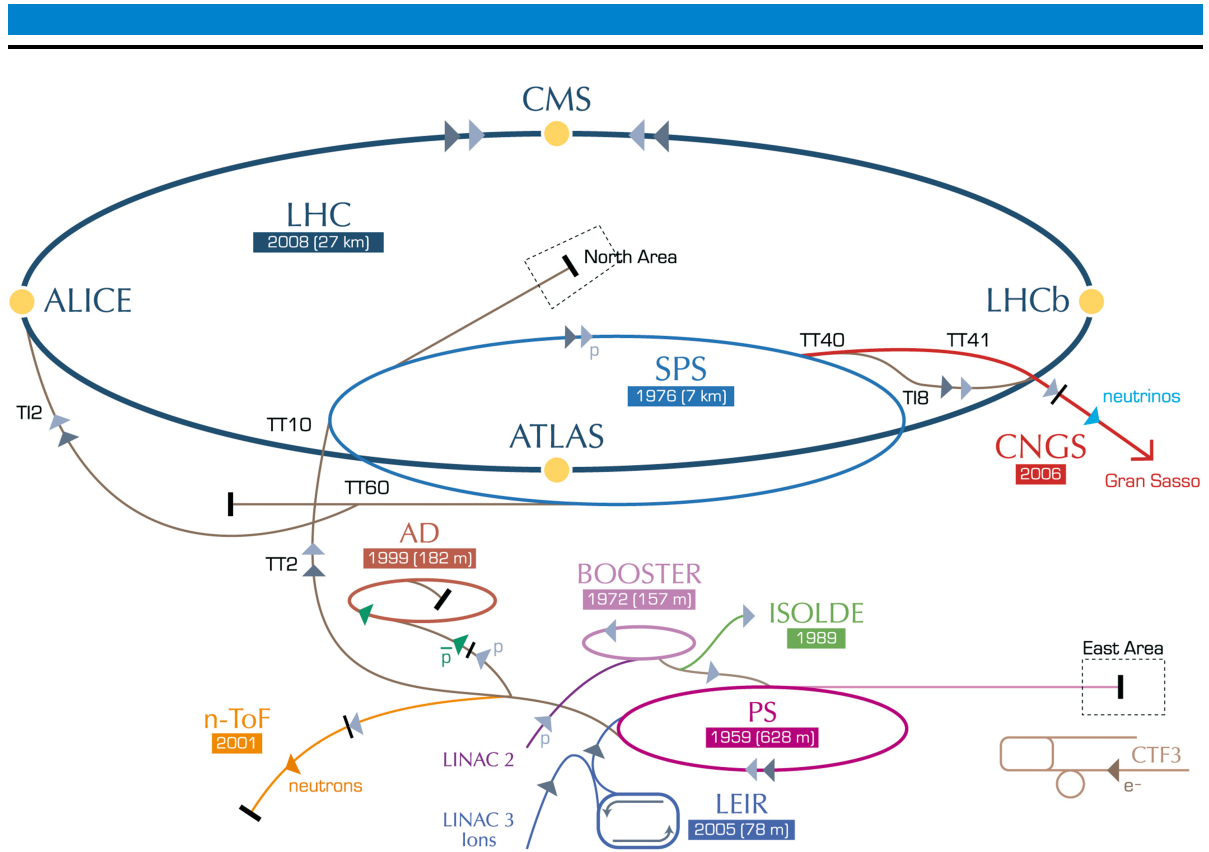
CMS

LHC
2008 (27 km)

North Area

ALICE

LHCb

p

TT40

TT41

SPS
1976 (7 km)

TI8

neutrinos

TI2

TT10

ATLAS

CNGS
2006

Gran Sasso

TT60

AD
1999 (182 m)

TT2

BOOSTER
1972 (157 m)

ISOLDE
1989

$\overline{p}$

p

East Area

n-ToF
2001

PS
1959 (628 m)

p

LINAC 2

CTF3

neutrons

e⁻

LEIR
2005 (78 m)

LINAC 3
Ions